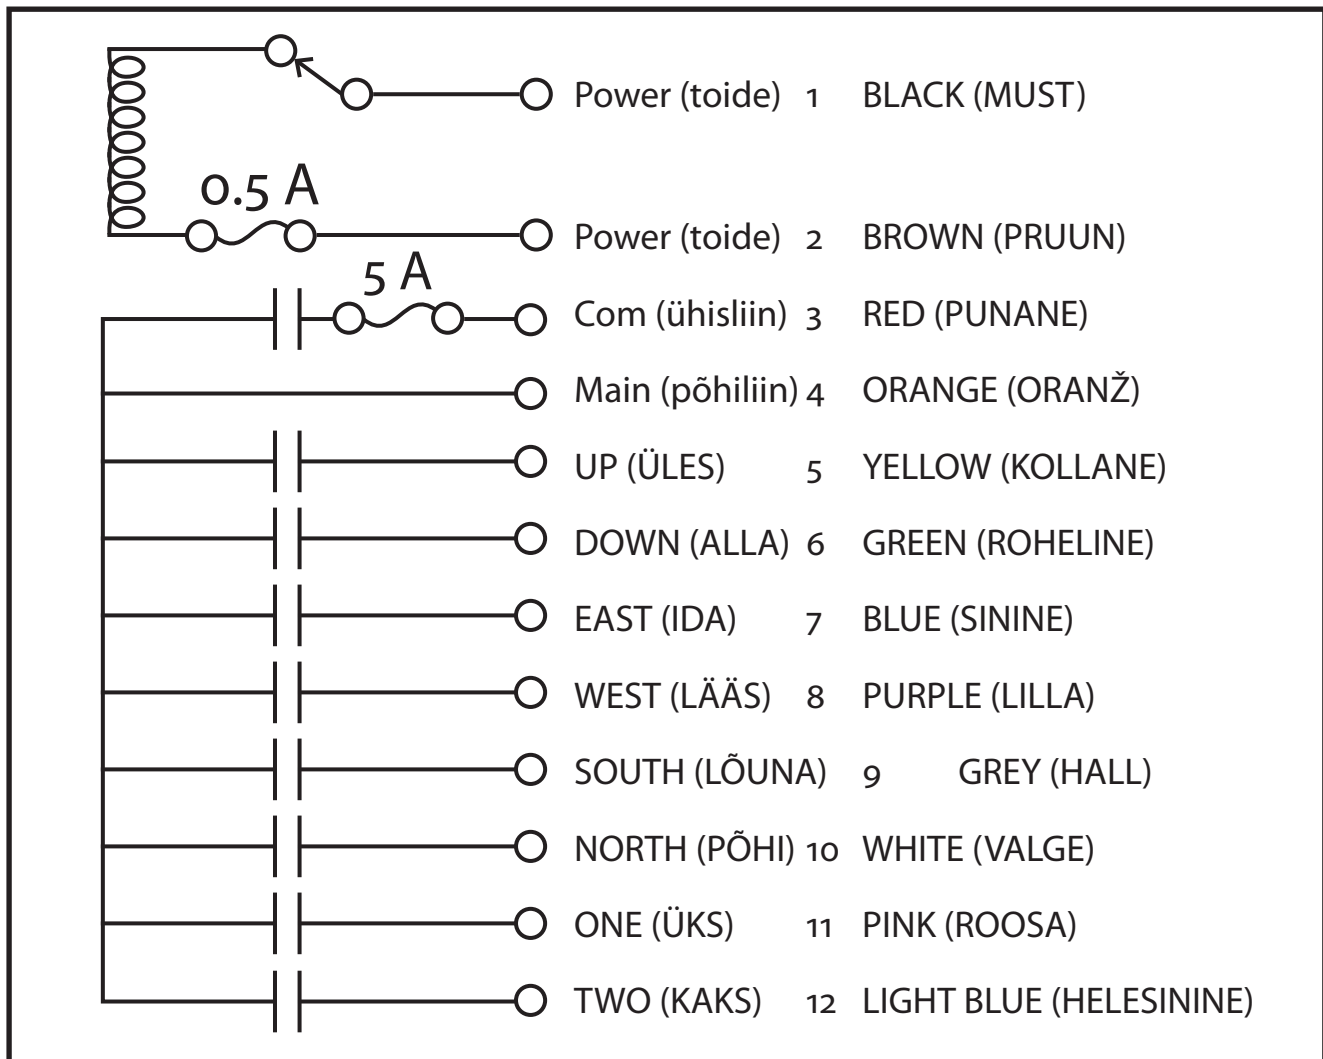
Power (toide) 1 BLACK (MUST)

0.5 A

Power (toide) 2 BROWN (PRUUN)

5 A

Com (ühisliin) 3 RED (PUNANE)

Main (põhiliin) 4 ORANGE (ORANŽ)

UP (ÜLES) 5 YELLOW (KOLLANE)

DOWN (ALLA) 6 GREEN (ROHELINE)

EAST (IDA) 7 BLUE (SININE)

WEST (LÄÄS) 8 PURPLE (LILLA)

SOUTH (LÕUNA) 9 GREY (HALL)

NORTH (PÕHI) 10 WHITE (VALGE)

ONE (ÜKS) 11 PINK (ROOSA)

TWO (KAKS) 12 LIGHT BLUE (HELESININE)